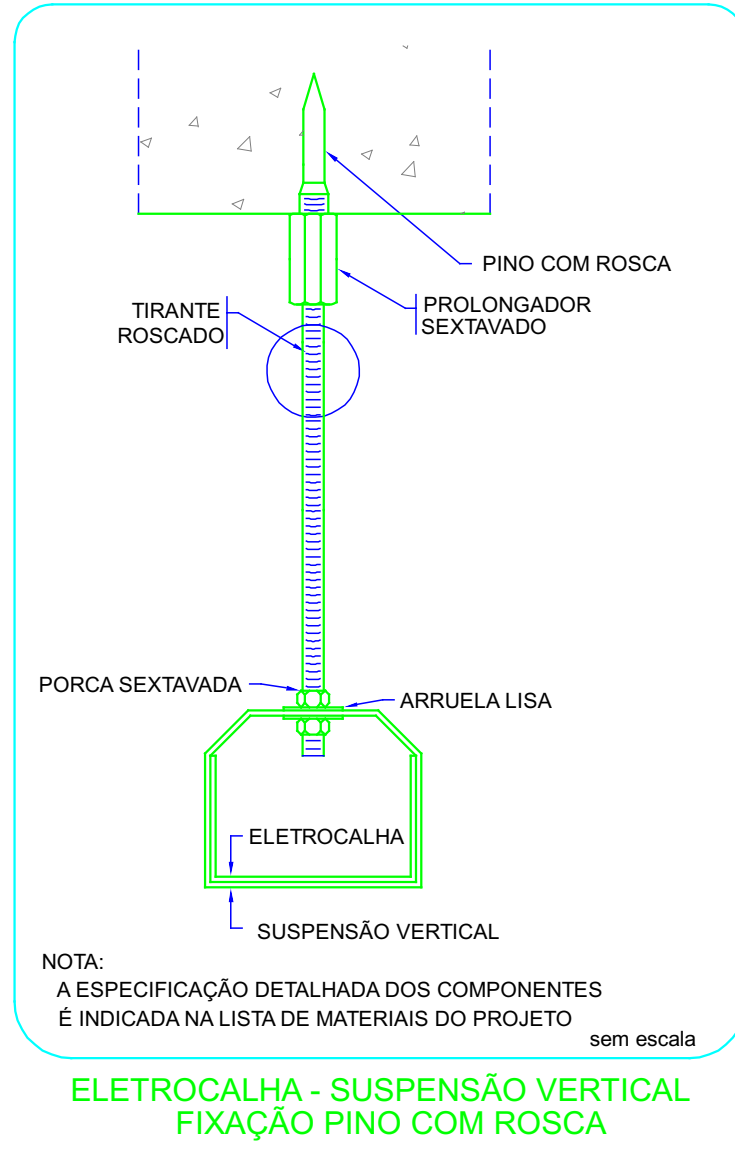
PINO COM ROSCA

TIRANTE ROSCADO

PROLONGADOR SEXTAVADO

PORCA SEXTAVADA

ARRUELA LISA

ELETROCALHA

SUSPENSÃO VERTICAL

NOTA:
A ESPECIFICAÇÃO DETALHADA DOS COMPONENTES É INDICADA NA LISTA DE MATERIAIS DO PROJETO

sem escala

ELETROCALHA - SUSPENSÃO VERTICAL
FIXAÇÃO PINO COM ROSCA